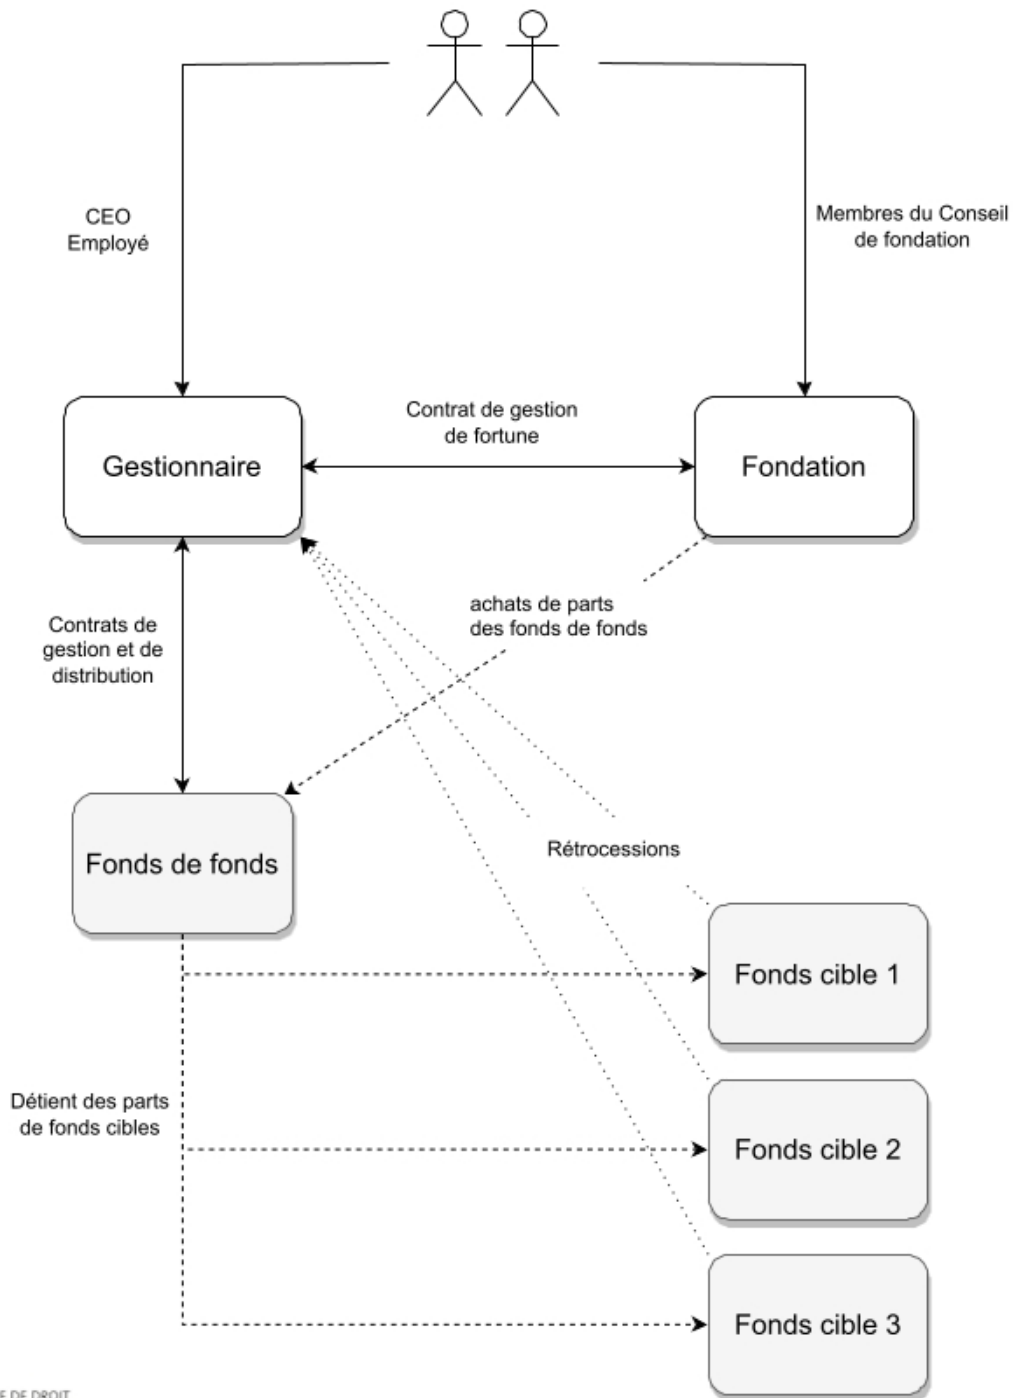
CEO
Employé

Membres du Conseil de fondation

Contrat de gestion de fortune

Gestionnaire

Fondation

Contrats de gestion et de distribution

achats de parts des fonds de fonds

Fonds de fonds

Rétrocessions

Fonds cible 1

Détient des parts de fonds cibles

Fonds cible 2

Fonds cible 3

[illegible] DE DROIT